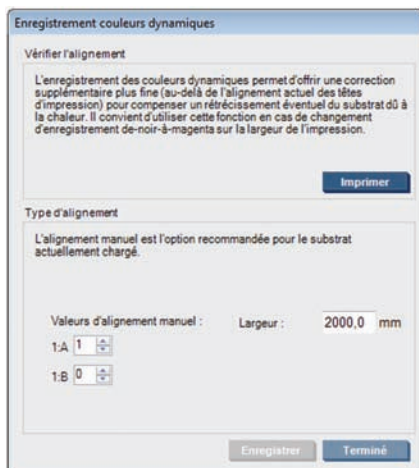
Enregistrement couleurs dynamiques

Vérifier l'alignement

L'enregistrement des couleurs dynamiques permet d'offrir une correction supplémentaire plus fine (au-delà de l'alignement actuel des têtes d'impression) pour compenser un rétrécissement éventuel du substrat dû à la chaleur. Il convient d'utiliser cette fonction en cas de changement d'enregistrement de-noir-à-magenta sur la largeur de l'impression.

Imprimer

Type d'alignement

L'alignement manuel est l'option recommandée pour le substrat actuellement chargé.

Valeurs d'alignement manuel :

Largeur : 2000,0 mm

1:A 1

1:B 0

Enregistrer

Terminé